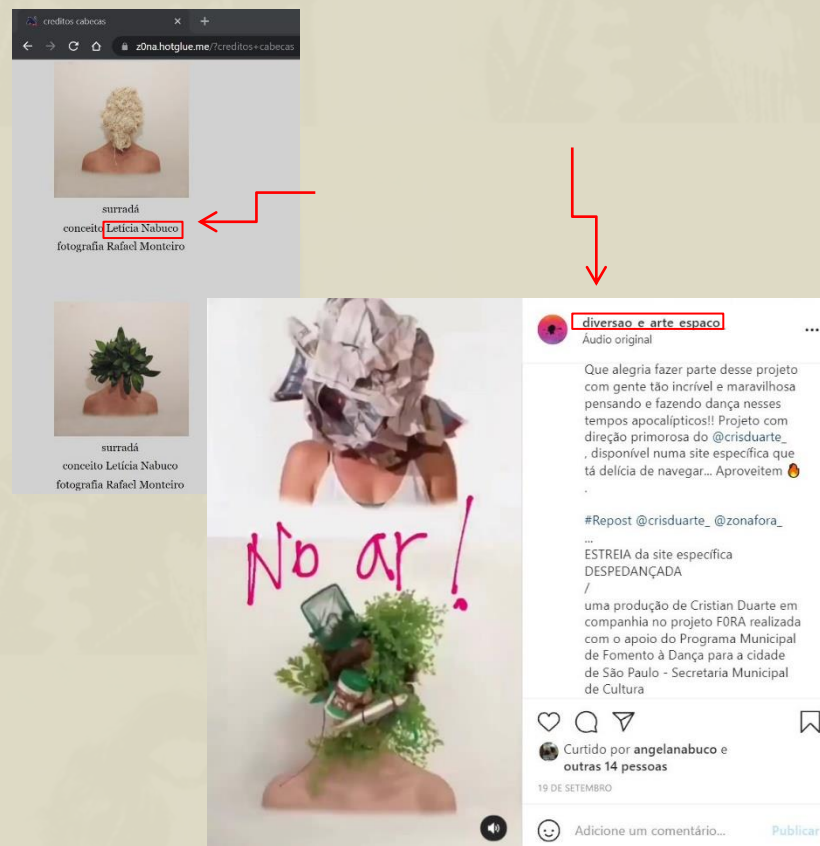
creditos cabecas ×

z0na.hotglue.me/?creditos+cabecas

surradá
conceito Letícia Nabuco
fotografia Rafael Monteiro

surradá
conceito Letícia Nabuco
fotografia Rafael Monteiro

No ar!

diversao_e_arte_espaco
Áudio original

Que alegria fazer parte desse projeto com gente tão incrível e maravilhosa pensando e fazendo dança nesses tempos apocalípticos!! Projeto com direção primorosa do @crisduarte_ , disponível numa site específica que tá delícia de navegar... Aproveitem 🔥
.

#Repost @crisduarte_ @zonafora_
...
ESTREIA da site específica DESPEDANÇADA
/
uma produção de Cristian Duarte em companhia no projeto F0RA realizada com o apoio do Programa Municipal de Fomento à Dança para a cidade de São Paulo - Secretaria Municipal de Cultura

Curtido por angelanabuco e outras 14 pessoas

19 DE SETEMBRO

Adicione um comentário...
Publicar